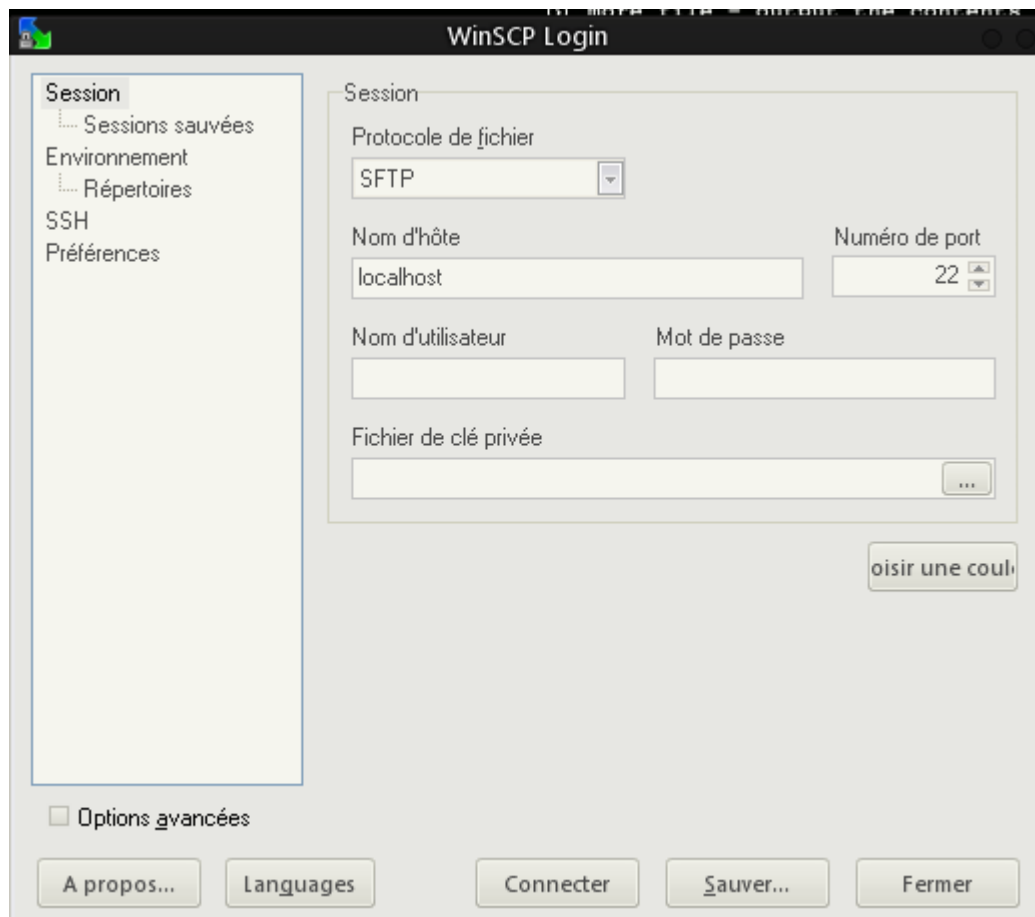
WinSCP Login

Session
Sessions sauvées
Environnement
Répertoires
SSH
Préférences

Session
Protocole de fichier
SFTP
Nom d'hôte
localhost
Numéro de port
22
Nom d'utilisateur
Mot de passe
Fichier de clé privée
...

oisir une coul

Options avancées

A propos...
Languages
Connecter
Sauver...
Fermer